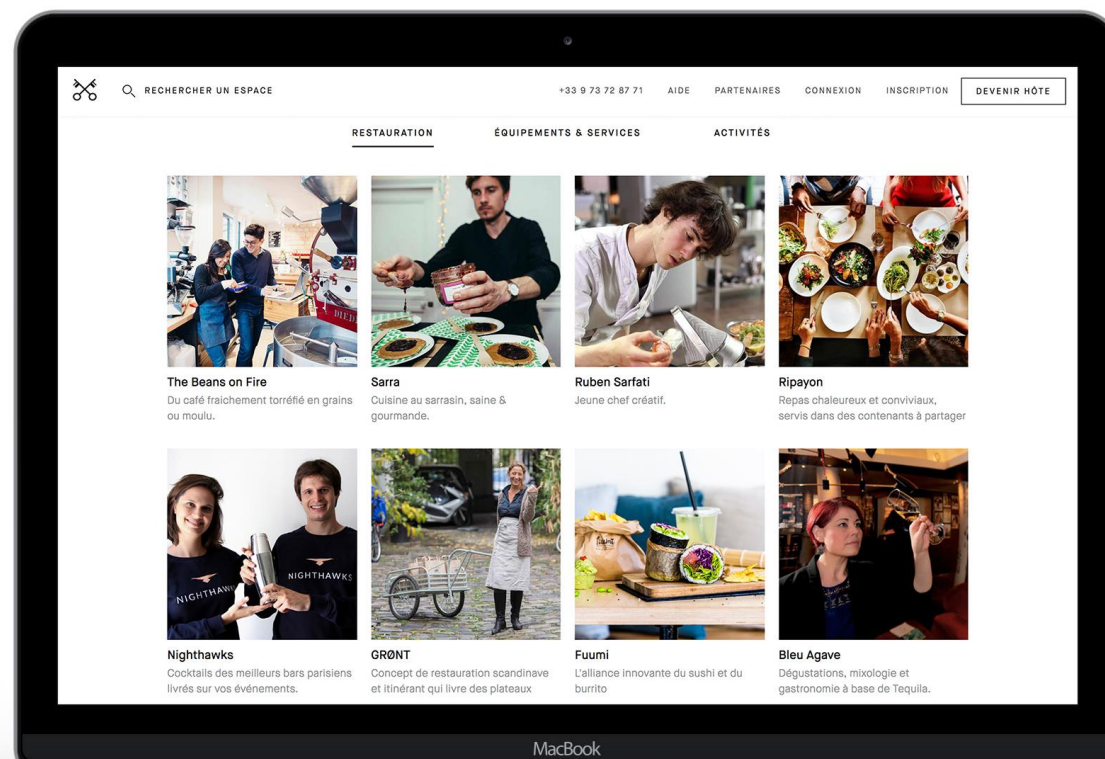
RECHERCHER UN ESPACE

+33 9 73 72 87 71 AIDE PARTENAIRES CONNEXION INSCRIPTION DEVENIR HÔTE

RESTAURATION ÉQUIPEMENTS & SERVICES ACTIVITÉS

The Beans on Fire
Du café fraichement torréfié en grains ou moulu.

Sarra
Cuisine au sarrasin, saine & gourmande.

Ruben Sarfati
Jeune chef créatif.

Ripayon
Repas chaleureux et conviviaux, servis dans des contenants à partager

NIGHTHAWKS NIGHTHAWKS

Nighthawks
Cocktails des meilleurs bars parisiens livrés sur vos événements.

GRØNT
Concept de restauration scandinave et itinérant qui livre des plateaux

Fuumi
L'alliance innovante du sushi et du burrito

Bleu Agave
Dégustations, mixologie et gastronomie à base de Tequila.

MacBook